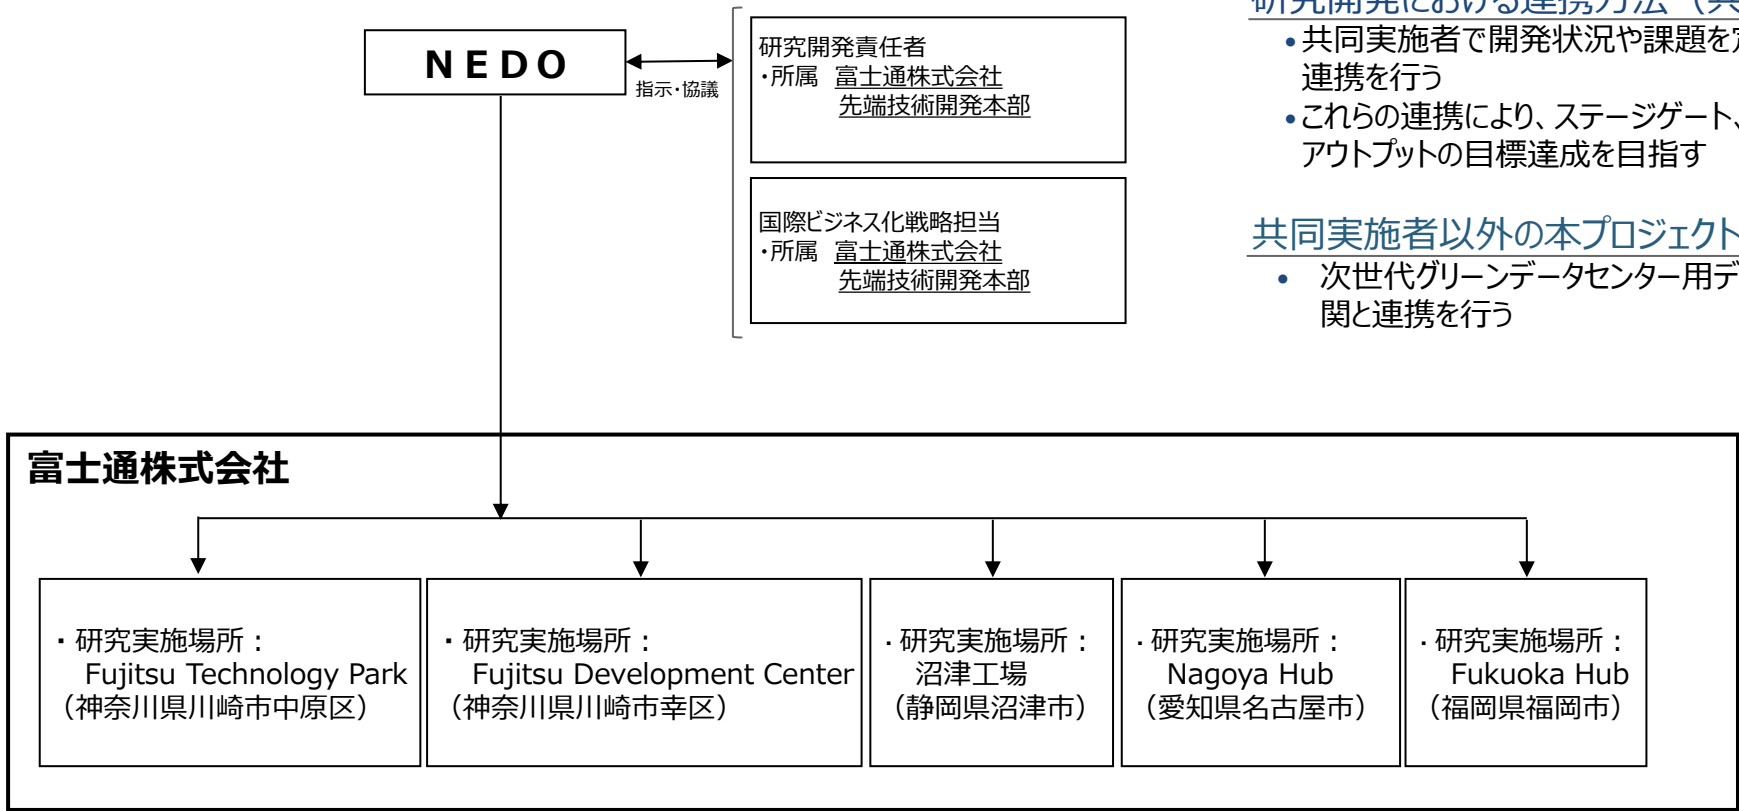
NEDO

指示・協議

研究開発責任者
・所属 富士通株式会社
先端技術開発本部

国際ビジネス化戦略担当
・所属 富士通株式会社
先端技術開発本部

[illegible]
• 共同実施者で開発状況や課題を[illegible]
連携を行う
• これらの連携により、ステージゲート、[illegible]
アウトプットの目標達成を目指す

共同実施者以外の本プロジェクト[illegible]
• 次世代グリーンデータセンター用デ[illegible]
関と連携を行う

富士通株式会社

・研究実施場所：
Fujitsu Technology Park
（神奈川県川崎市中原区）

・研究実施場所：
Fujitsu Development Center
（神奈川県川崎市幸区）

・研究実施場所：
沼津工場
（静岡県沼津市）

・研究実施場所：
Nagoya Hub
（愛知県名古屋市）

・研究実施場所：
Fukuoka Hub
（福岡県福岡市）